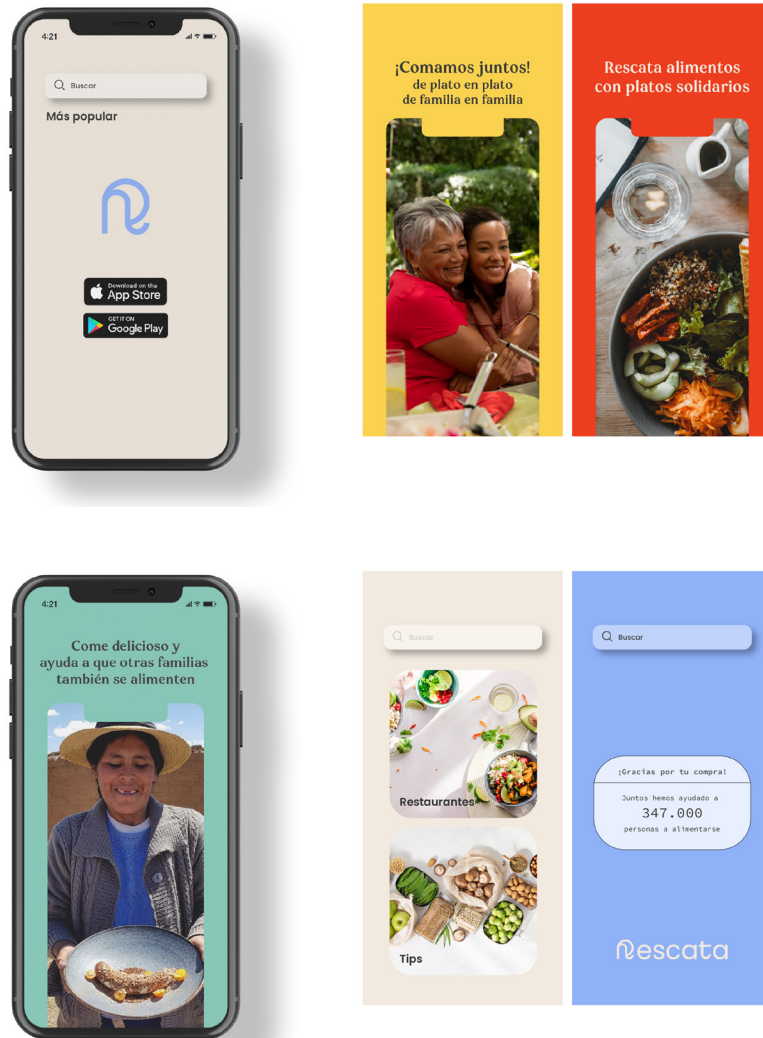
4:21

Buscar

Más popular

Download on the App Store

GET IT ON Google Play

¡Comamos juntos!
de plato en plato
de familia en familia

Rescata alimentos
con platos solidarios

4:21

Come delicioso y
ayuda a que otras familias
también se alimenten

Buscar

Restaurantes

Tips

Buscar

¡Gracias por tu compra!

Juntos hemos ayudado a
347.000
personas a alimentarse

Rescata